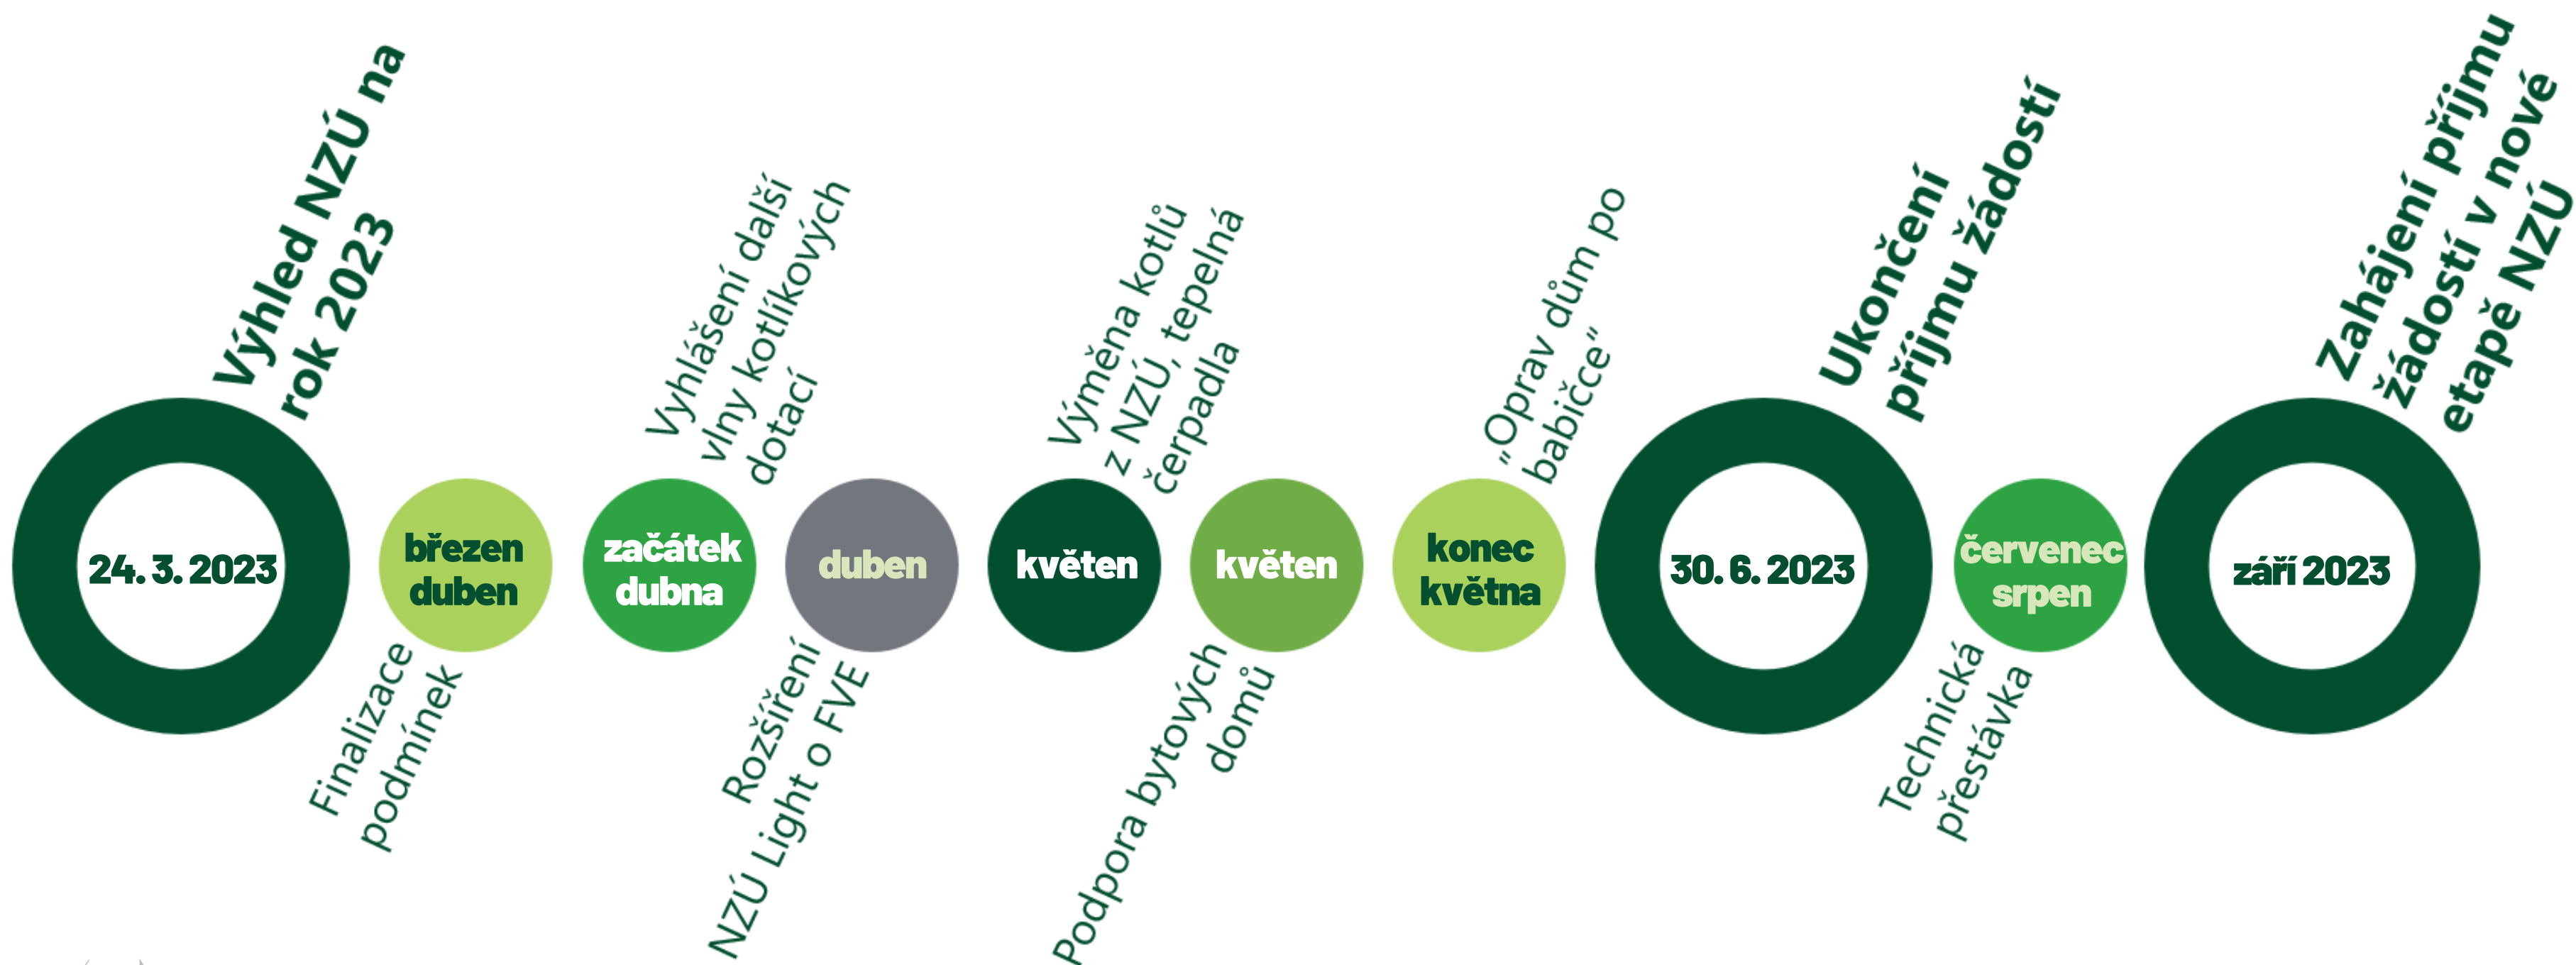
Výhled NZÚ na rok 2023

24. 3. 2023

březen duben

Finalizace podmínek

Vyhlášení další vlny kotlíkových dotací

začátek dubna

duben

Rozšíření NZÚ Light o FVE

Výměna kotlů z NZÚ, tepelná čerpadla

květen

květen

Podpora bytových domů

„Oprav dům po babičce"

konec května

Ukončení příjmu žádostí

30. 6. 2023

červenec srpen

Technická přestávka

Zahájení příjmu žádostí v nové etapě NZÚ

září 2023